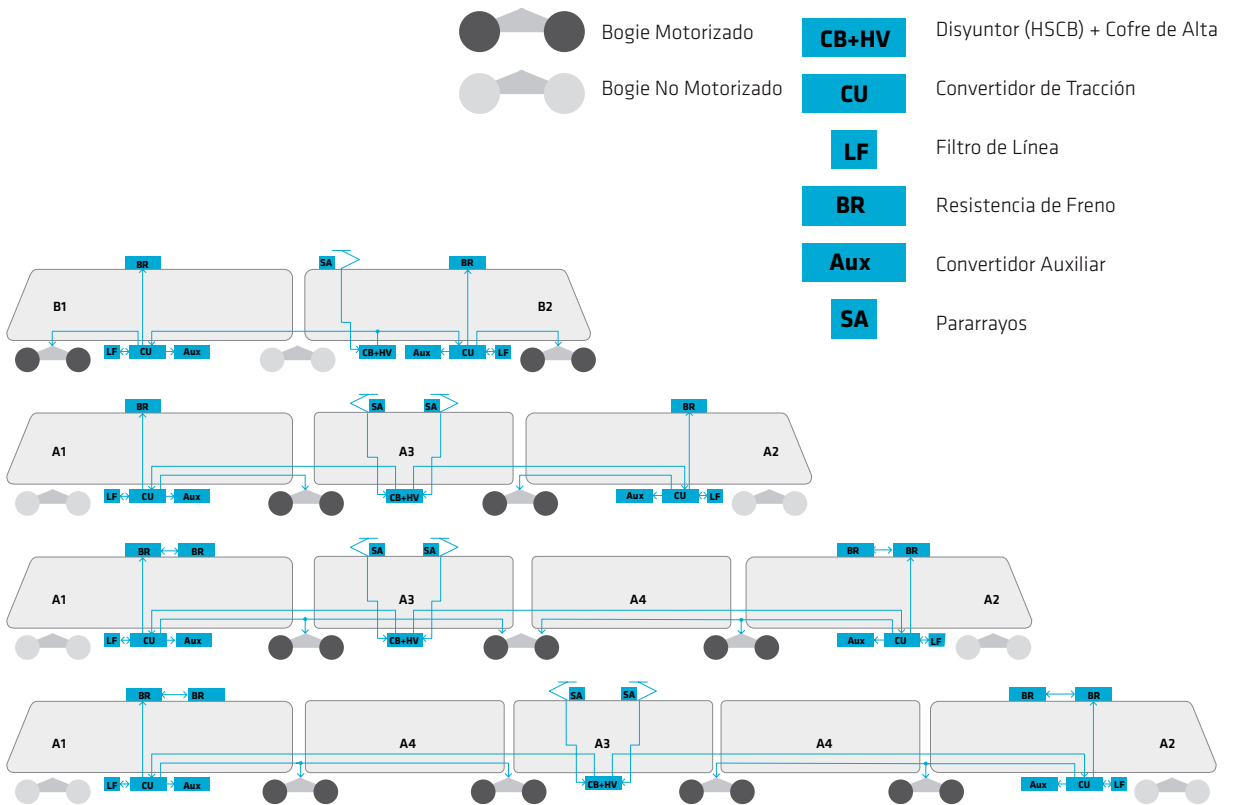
Bogie Motorizado

Bogie No Motorizado

CB+HV Disyuntor (HSCB) + Cofre de Alta

CU Convertidor de Tracción

LF Filtro de Línea

BR Resistencia de Freno

Aux Convertidor Auxiliar

SA Pararrayos

BR
B1
LF CU Aux

SA
BR
B2
CB+HV Aux CU LF

BR
A1
LF CU Aux

SA SA
A3
CB+HV

BR
A2
Aux CU LF

BR BR
A1
LF CU Aux

SA SA
A3
CB+HV

A4

BR BR
A2
Aux CU LF

BR BR
A1
LF CU Aux

A4

SA SA
A3
CB+HV

A4

BR BR
A2
Aux CU LF